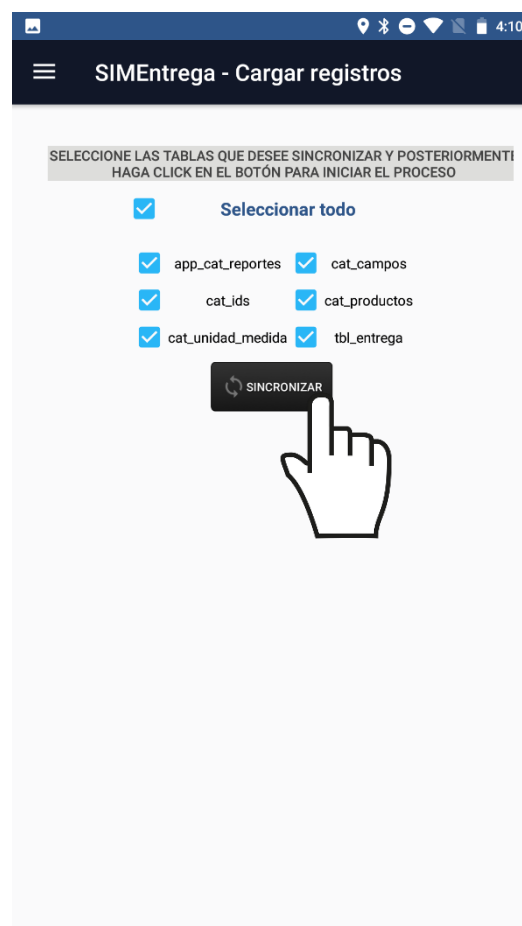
4:10

SIMEntrega - Cargar registros

SELECCIONE LAS TABLAS QUE DESEE SINCRONIZAR Y POSTERIORMENTI
HAGA CLICK EN EL BOTÓN PARA INICIAR EL PROCESO

Seleccionar todo

app_cat_reportes
cat_campos
cat_ids
cat_productos
cat_unidad_medida
tbl_entrega

SINCRONIZAR